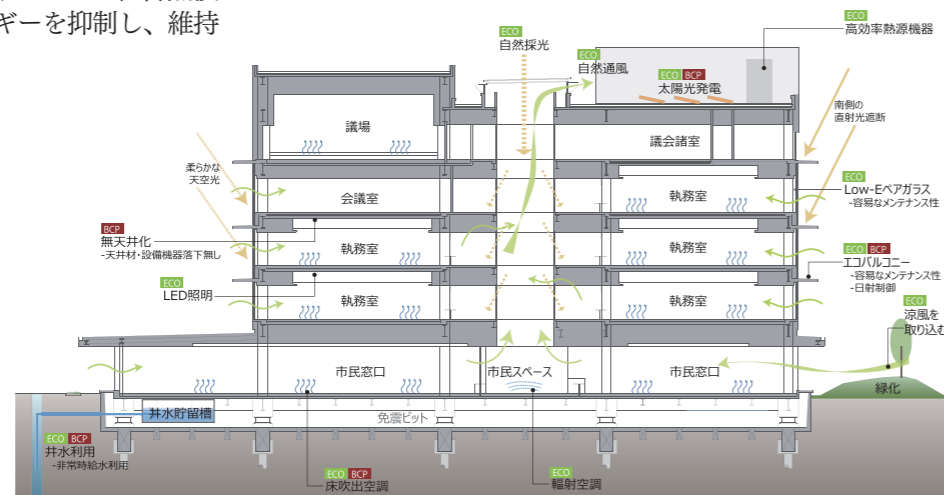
ギーを抑制し、維持

ECO
自然採光

ECO
自然通風

ECO BCP
太陽光発電

ECO
高効率熱源機器

南側の
直射光遮断

議場

議会諸室

柔らかな
天空光

会議室

執務室

ECO
Low-Eペアガラス
-容易なメンテナンス性

BCP
無天井化
-天井材・設備機器落下無し

執務室

執務室

ECO BCP
エコバルコニー
-容易なメンテナンス性
-日射制御

ECO
LED照明

執務室

執務室

ECO
涼風を
取り込む

市民窓口

市民スペース

市民窓口

緑化

井水貯留槽

免震ピット

ECO BCP
井水利用
-非常時給水利用

ECO BCP
床吹出空調

ECO
輻射空調